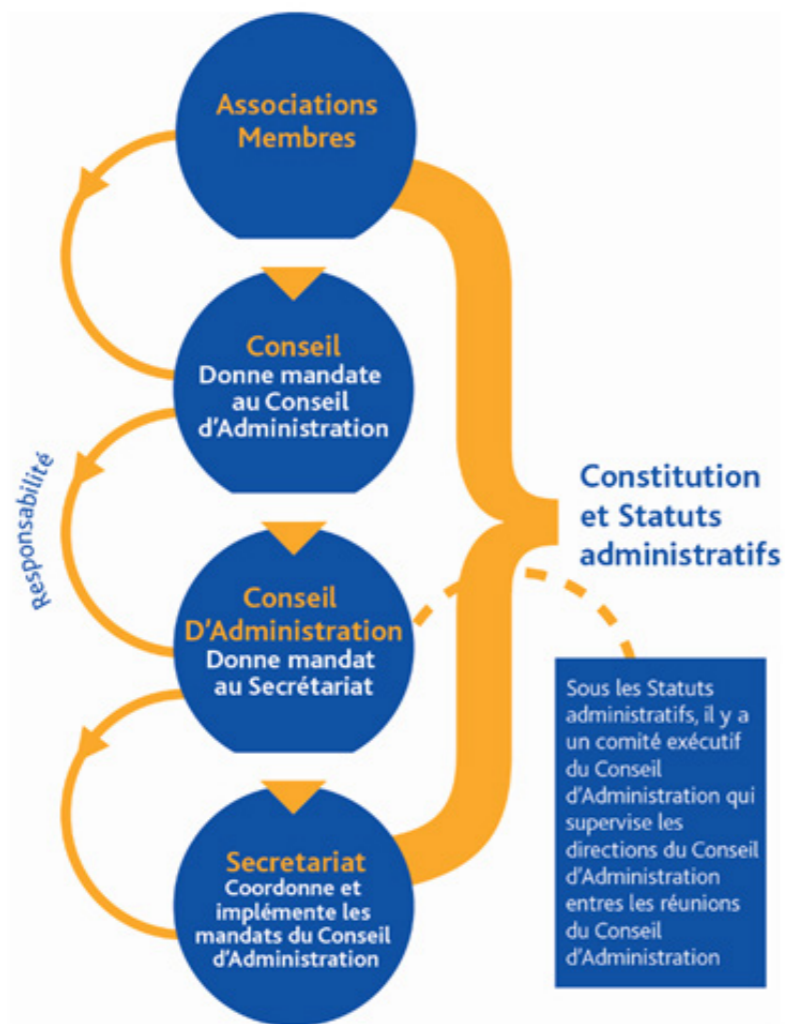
Associations Membres

Conseil
Donne mandate au Conseil d'Administration

Responsabilité

Conseil D'Administration
Donne mandat au Secrétariat

Secretariat
Coordonne et implémente les mandats du Conseil d'Administration

Constitution et Statuts administratifs

Sous les Statuts administratifs, il y a un comité exécutif du Conseil d'Administration qui supervise les directions du Conseil d'Administration entres les réunions du Conseil d'Administration